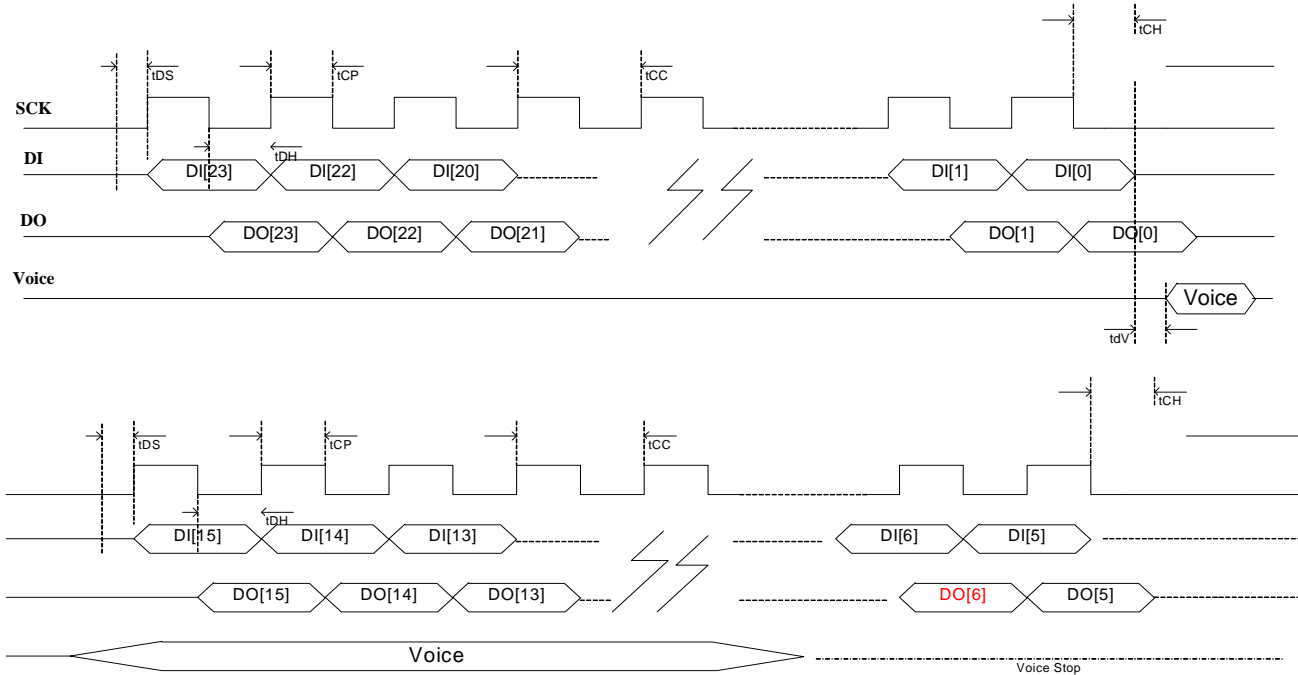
tCH
tDS
tCP
tCC
SCK
DI
tDH
DI[23]
DI[22]
DI[20]
DI[1]
DI[0]
DO
DO[23]
DO[22]
DO[21]
DO[1]
DO[0]
Voice
Voice
tdV

tCH
tDS
tCP
tCC
tDH
DI[15]
DI[14]
DI[13]
DI[6]
DI[5]
DO[15]
DO[14]
DO[13]
DO[6]
DO[5]
Voice
Voice Stop